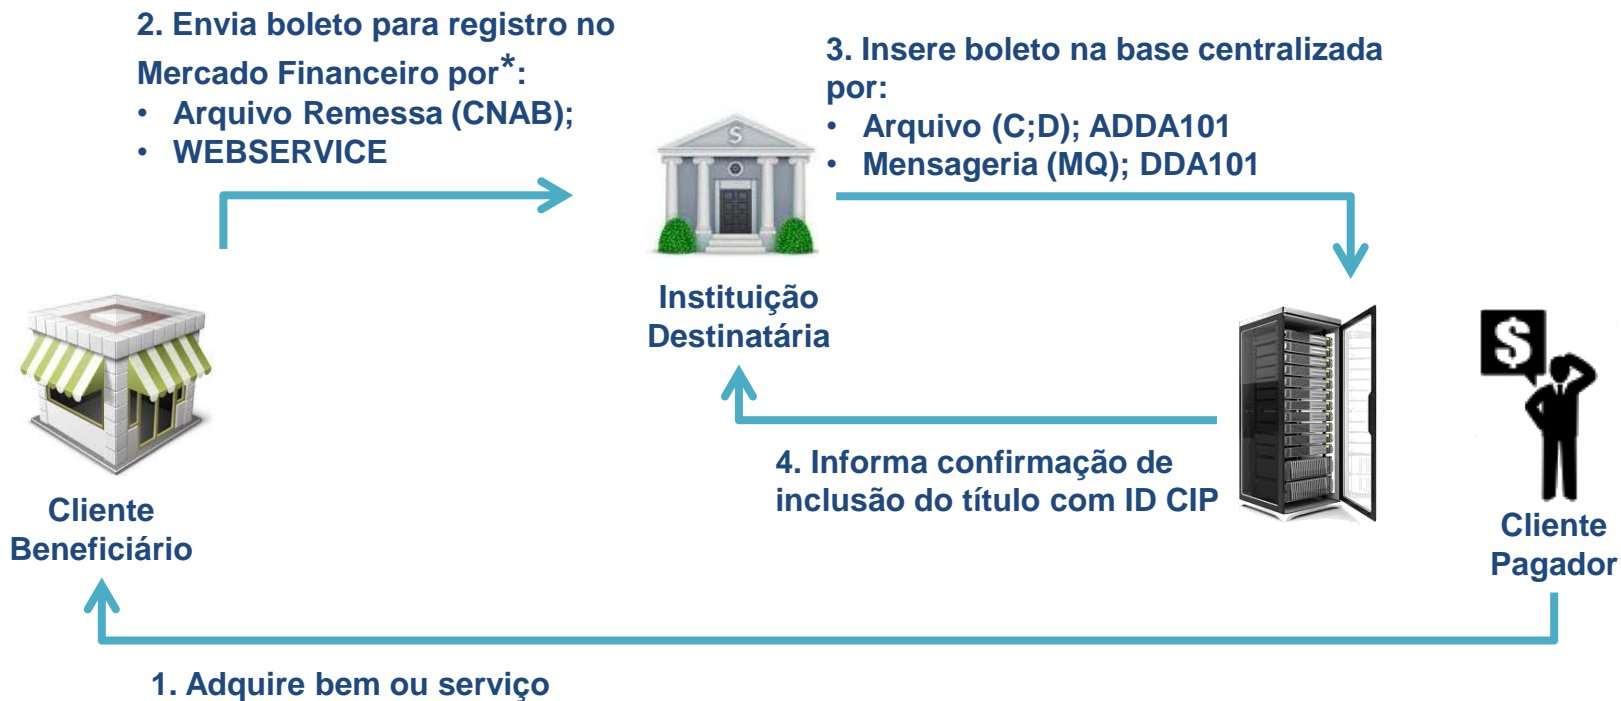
2. Envia boleto para registro no Mercado Financeiro por*:
• Arquivo Remessa (CNAB);
• WEBSERVICE

3. Insere boleto na base centralizada por:
• Arquivo (C;D); ADDA101
• Mensageria (MQ); DDA101

Instituição Destinatária

Cliente Beneficiário

4. Informa confirmação de inclusão do título com ID CIP

Cliente Pagador

1. Adquire bem ou serviço